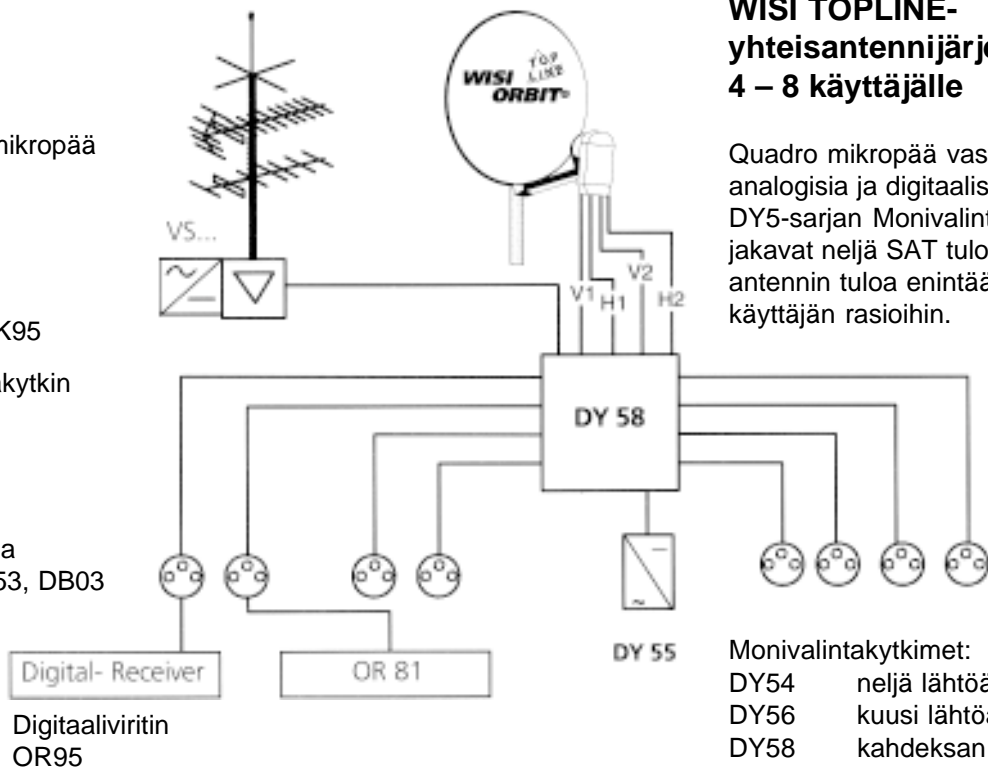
nikropää

K95

kytkin

a
53, DB03

VS...

WISI ORBIT TOP LINE

V1 H1 V2 H2

DY 58

DY 55

Digital- Receiver

OR 81

Digitaaliviritin
OR95

WISI TOPLINE-
yhteisantennijärje
4 – 8 käyttäjälle

Quadro mikropää vas
analogisia ja digitaalis
DY5-sarjan Monivalint
jakavat neljä SAT tulo
antennin tuloa enintää
käyttäjän rasioihin.

Monivalintakytkimet:

| | |
|---|---|
| DY54 | neljä lähtöä |
| DY56 | kuusi lähtöä |
| DY58 | kahdeksan |